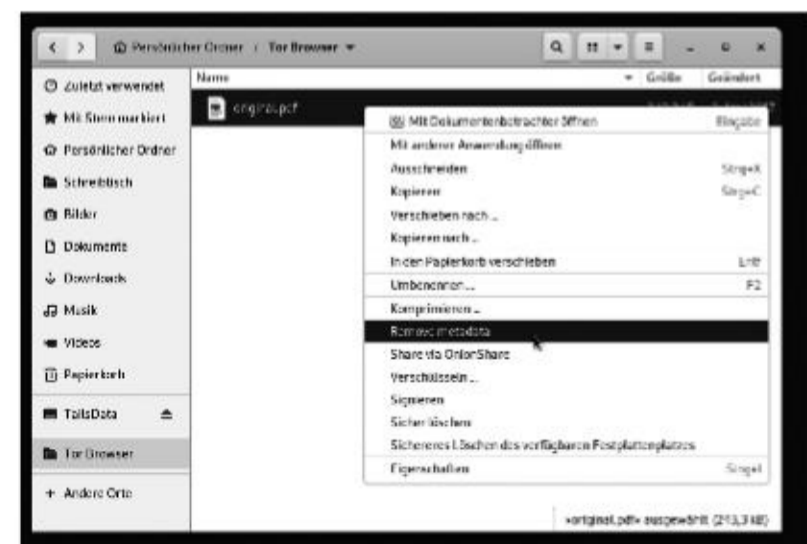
Persönlicher Ordner / Tor Browser

Zuletzt verwendet
Mit Stern markiert
Persönlicher Ordner
Schreibtisch
Bilder
Dokumente
Downloads
Musik
Videos
Papierkorb
TailsData
Tor Browser
+ Andere Orte

Name
Größe
Geändert

original.pdf

Mit Dokumentenbetrachter öffnen	Eingabe
Mit anderer Anwendung öffnen
Ausschneiden	Strg+X
Kopieren	Strg+C
Verschieben nach …
Kopieren nach …
In den Papierkorb verschieben	Entf
Umbenennen …	F2
Komprimieren …
Remove metadata
Share via OnionShare
Verschlüsseln …
Signieren
Sicher löschen
Sichereres Löschen des verfügbaren Festplattenplatzes
Eigenschaften	Strg+I

»original.pdf« ausgewählt (213,3 kB)